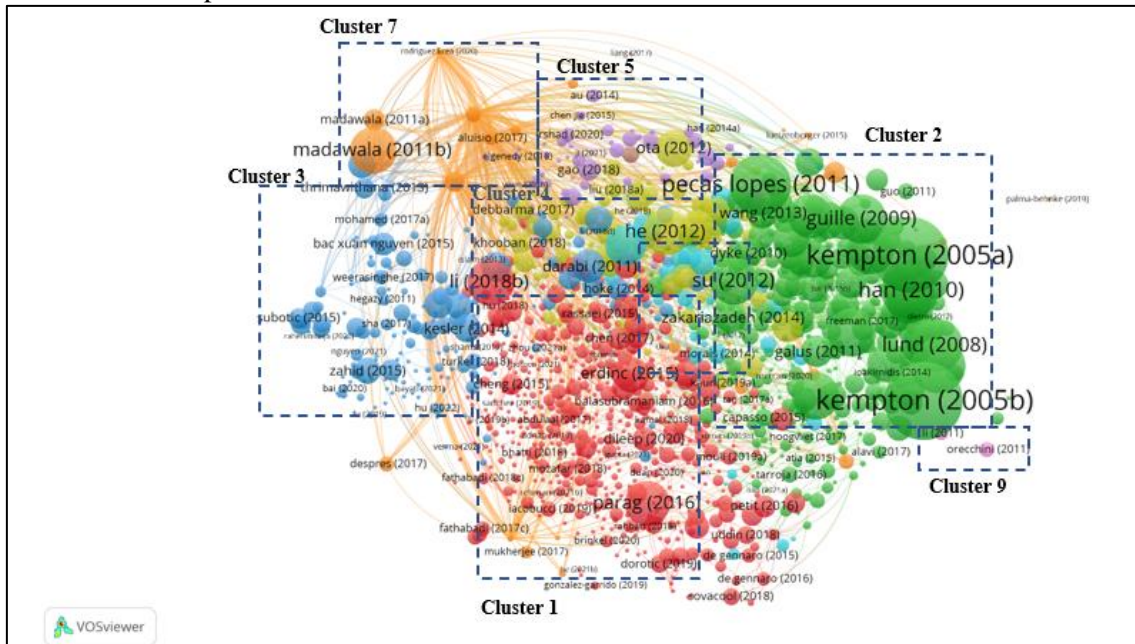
Cluster 7

Cluster 5

Cluster 2

Cluster 3

Cluster 4

Cluster 9

Cluster 1

rodriguez-lerez (2020)
liang (2017)
au (2014)
chen jie (2015)
madawala (2011a)
madawala (2011b)
aluisio (2017)
rshad (2020)
kennedy (2018)
han (2014a)
ota (2012)
gao (2018)
liu (2018a)
pecas lopes (2011)
guo (2011)
palma-behnke (2019)
thrimawithana (2015)
debbarma (2017)
he (2012)
wang (2013)
guille (2009)
mohamed (2017a)
dyke (2010)
kempton (2005a)
bac xuan nguyen (2015)
khooban (2018)
darabi (2011)
su (2012)
han (2010)
weerasinghe (2017)
li (2018b)
hegazy (2011)
hoke (2014)
subotic (2015)
kesler (2014)
zakariazadeh (2014)
freeman (2017)
chen (2017)
lund (2008)
galus (2011)
zahid (2015)
turker (2018)
morais (2014)
erdinc (2015)
cheng (2015)
ioakimidis (2014)
bai (2020)
hu (2022)
balasubramaniam (2016)
capasso (2015)
kempton (2005b)
abdullah (2017)
li (2011)
dileep (2020)
hoogvliet (2017)
bhatti (2016)
alavi (2017)
orecchini (2011)
despres (2017)
motafar (2018)
noel (2019)
atia (2015)
fathabadi (2018a)
tarroja (2016)
parag (2016)
iacobucci (2019)
petit (2016)
fathabadi (2017c)
brinkel (2020)
uddin (2018)
mukherjee (2017)
dorotic (2019)
de gennaro (2015)
gonzalez-garrido (2019)
de gennaro (2016)
sovacool (2018)

VOSviewer